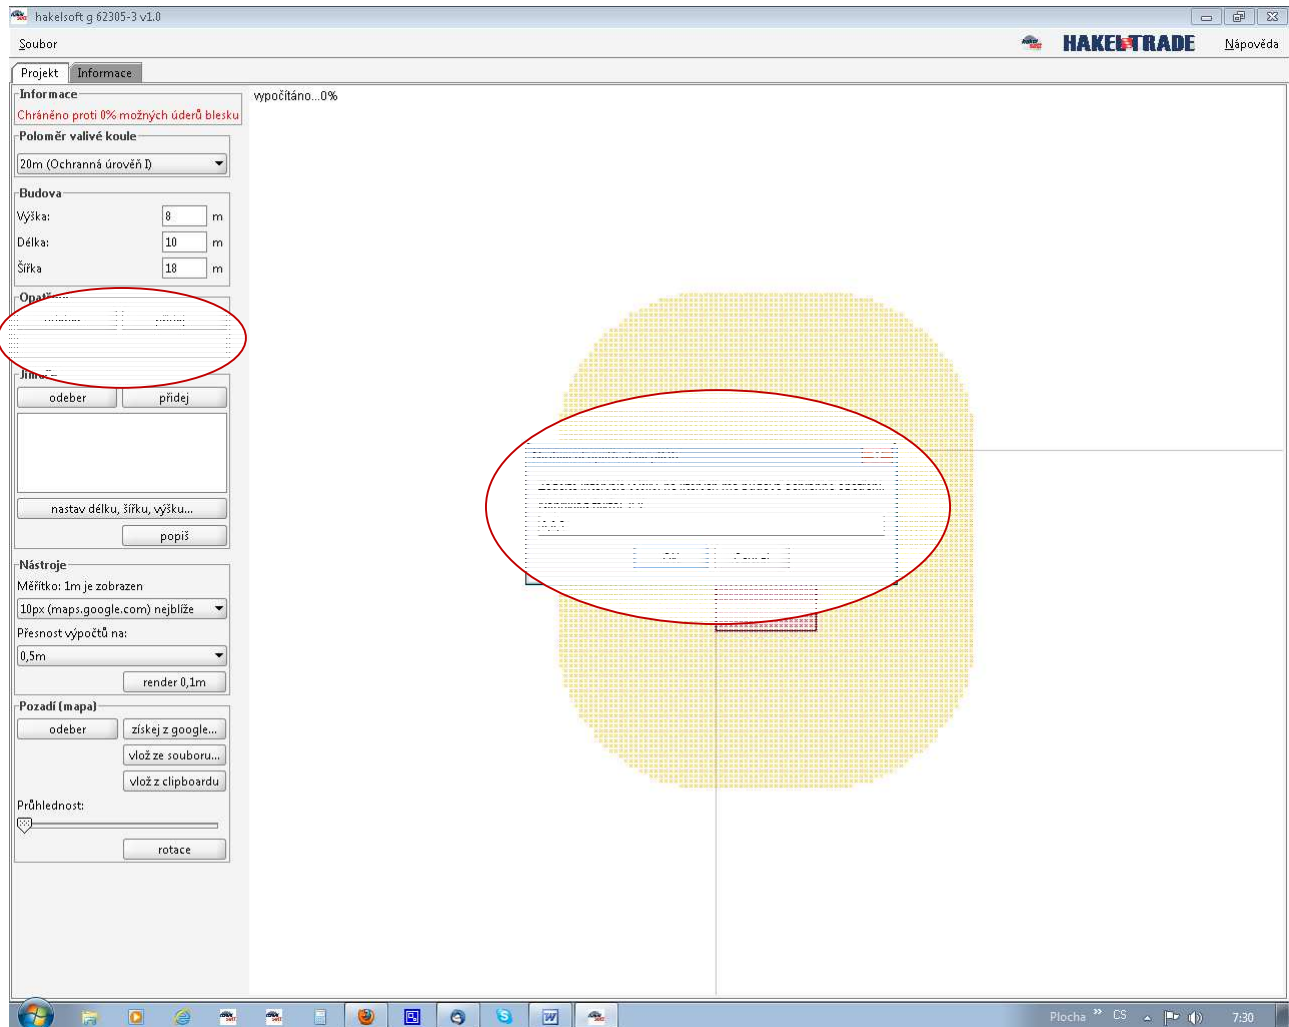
hakelsoft g 62305-3 v1.0

Soubor

HAKEL TRADE

Nápověda

Projekt | Informace

Informace
Chráněno proti 0% možných úderů blesku

Poloměr valivé koule
20m (Ochranná úroveň I)

Budova
Výška: 8 m
Délka: 10 m
Šířka 18 m

Opat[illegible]

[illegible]

Jíma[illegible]
odeber | přidej

nastav délku, šířku, výšku...

popiš

Nástroje
Měřítko: 1m je zobrazen
10px (maps.google.com) nejblíže
Přesnost výpočtů na:
0,5m
render 0,1m

Pozadí (mapa)
odeber | získej z google...
vlož ze souboru...
vlož z clipboardu
Průhlednost:
rotace

vypočítáno...0%

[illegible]

Plocha CS 7:30